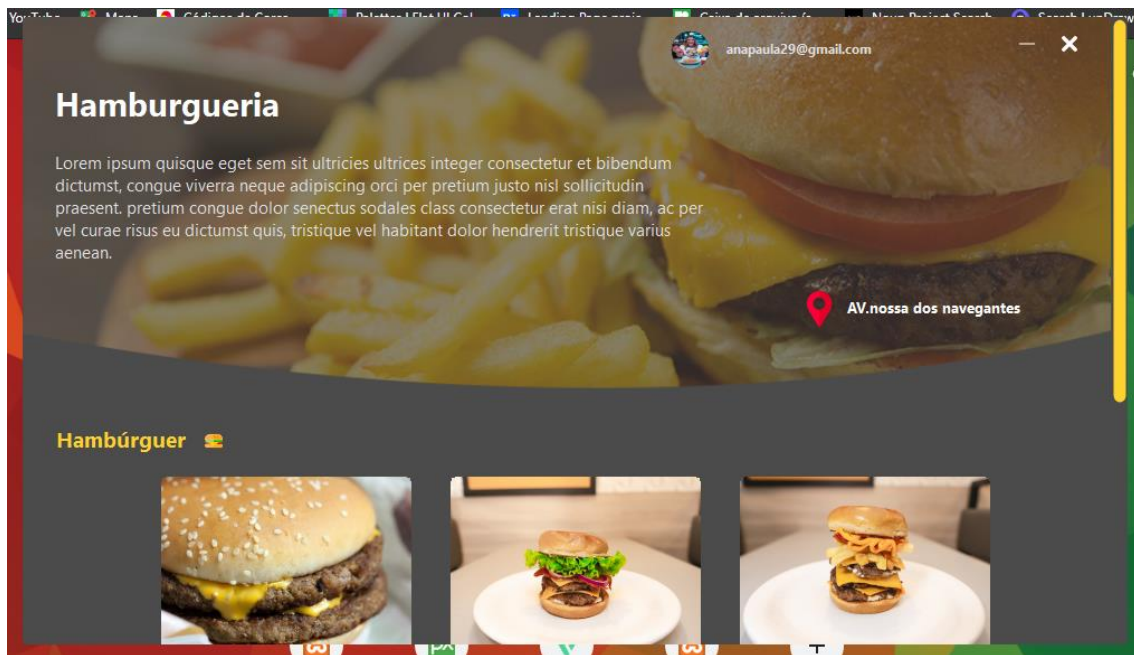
YouTube Mega Códigos de Cores Palettes | Flat UI Col... Landing Page graje... Caixa de entrada (a... Noun Project Search Search LunDraw

anapaula29@gmail.com

Hamburgueria

Lorem ipsum quisque eget sem sit ultricies ultrices integer consectetur et bibendum dictumst, congue viverra neque adipiscing orci per pretium justo nisl sollicitudin praesent. pretium congue dolor senectus sodales class consectetur erat nisi diam, ac per vel curae risus eu dictumst quis, tristique vel habitant dolor hendrerit tristique varius aenean.

AV.nossa dos navegantes

Hambúrguer 🍔